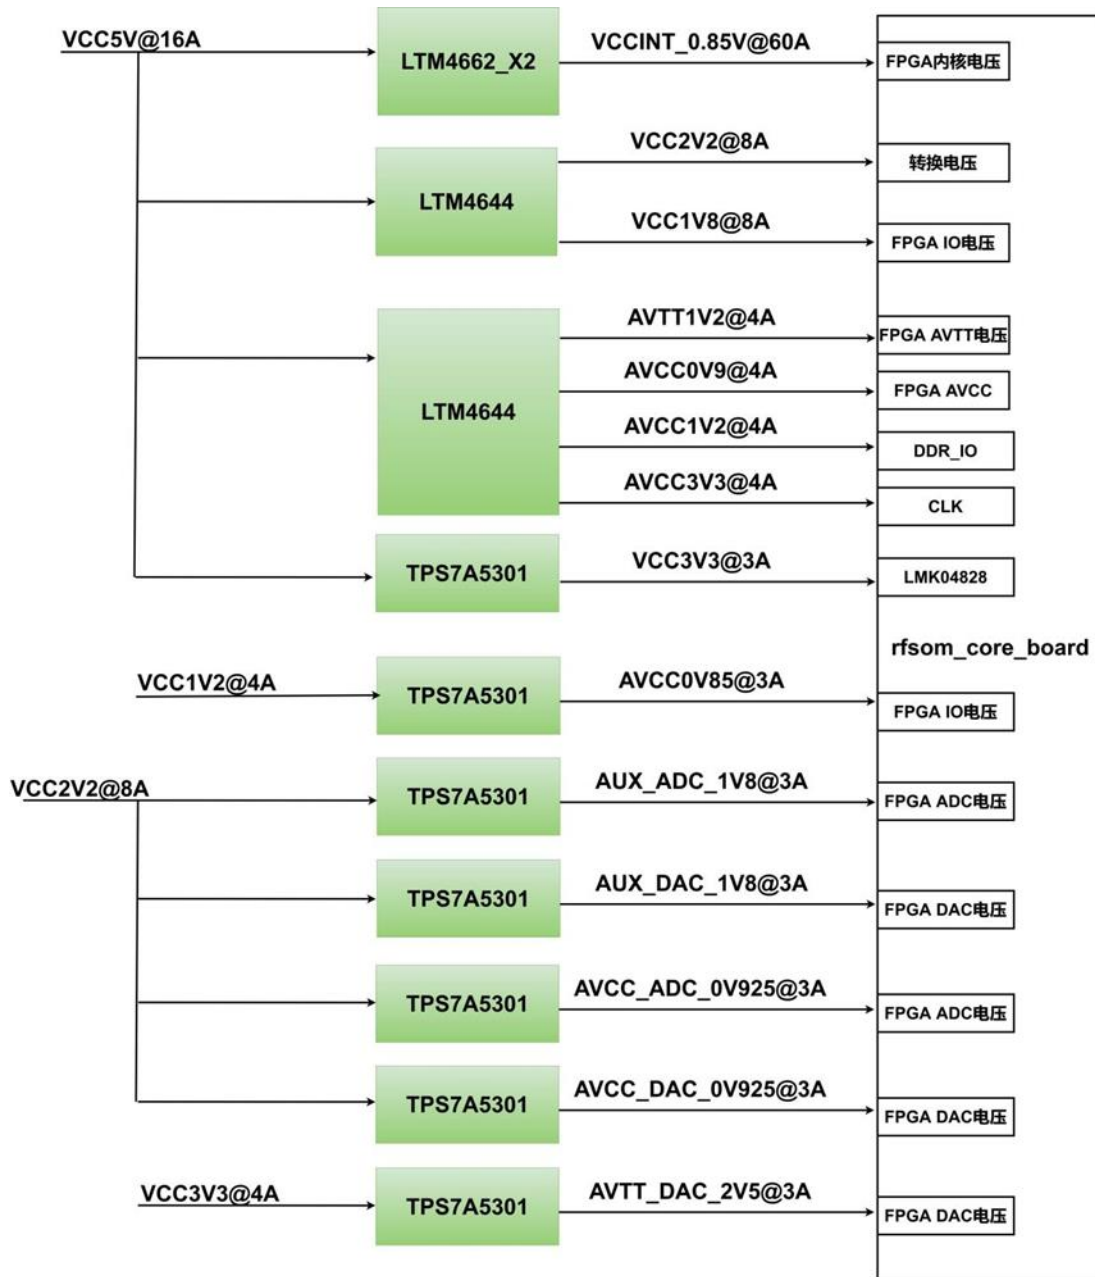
VCC5V@16A

LTM4662_X2

VCCINT_0.85V@60A

FPGA内核电压

VCC2V2@8A

LTM4644

转换电压

VCC1V8@8A

FPGA IO电压

AVTT1V2@4A

FPGA AVTT电压

AVCC0V9@4A

FPGA AVCC

LTM4644

AVCC1V2@4A

DDR_IO

AVCC3V3@4A

CLK

TPS7A5301

VCC3V3@3A

LMK04828

rfsom_core_board

VCC1V2@4A

TPS7A5301

AVCC0V85@3A

FPGA IO电压

VCC2V2@8A

TPS7A5301

AUX_ADC_1V8@3A

FPGA ADC电压

TPS7A5301

AUX_DAC_1V8@3A

FPGA DAC电压

TPS7A5301

AVCC_ADC_0V925@3A

FPGA ADC电压

TPS7A5301

AVCC_DAC_0V925@3A

FPGA DAC电压

VCC3V3@4A

TPS7A5301

AVTT_DAC_2V5@3A

FPGA DAC电压